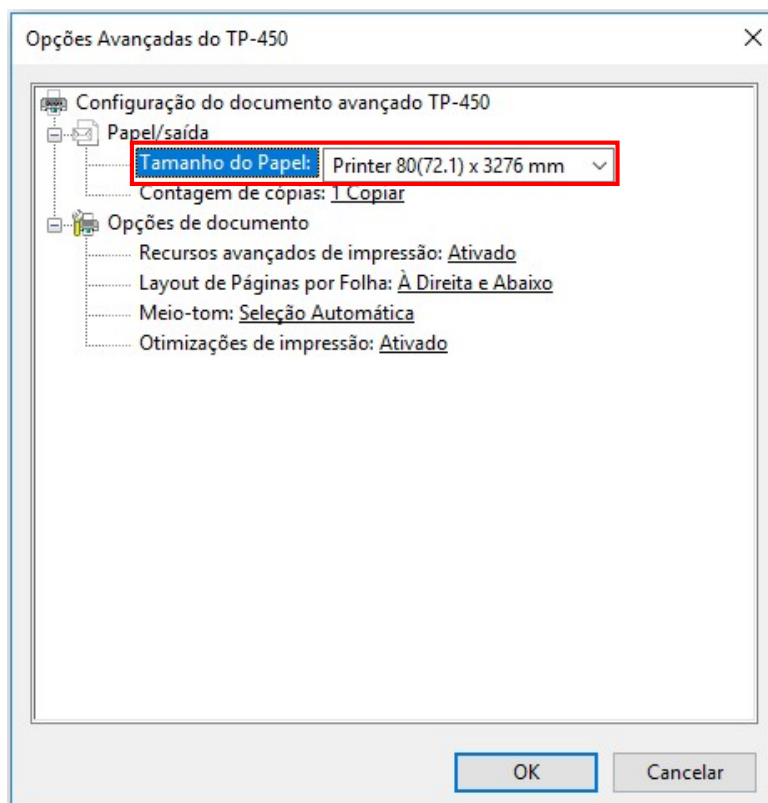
Opções Avançadas do TP-450

×

Configuração do documento avançado TP-450
Papel/saída
Tamanho do Papel: Printer 80(72.1) x 3276 mm
Contagem de cópias: 1 Copiar
Opções de documento
Recursos avançados de impressão: Ativado
Layout de Páginas por Folha: À Direita e Abaixo
Meio-tom: Seleção Automática
Otimizações de impressão: Ativado

OK
Cancelar